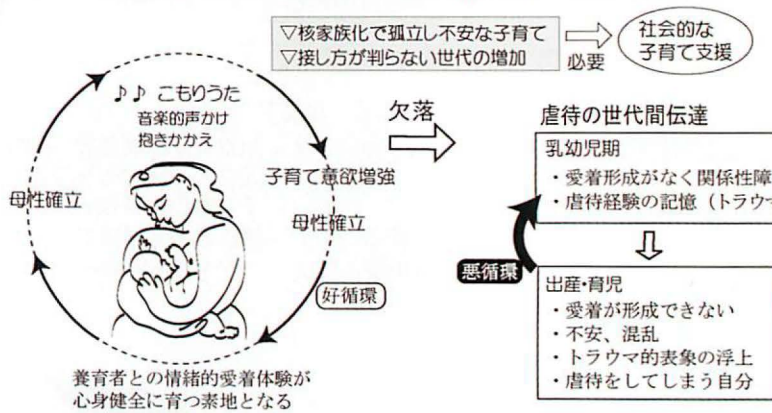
▽核家族化で孤立し不安な子育て
▽接し方が判らない世代の増加

必要

社会的な
子育て支援

♪♪ こもりうた
音楽的声かけ
抱きかかえ

子育て意欲増強

母性確立

母性確立

好循環

養育者との情緒的愛着体験が
心身健全に育つ素地となる

欠落

虐待の世代間伝達

乳幼児期
・愛着形成がなく関係性障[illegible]
・虐待経験の記憶（トラウ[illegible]

悪循環

出産・育児
・愛着が形成できない
・不安、混乱
・トラウマ的表象の浮上
・虐待をしてしまう自分